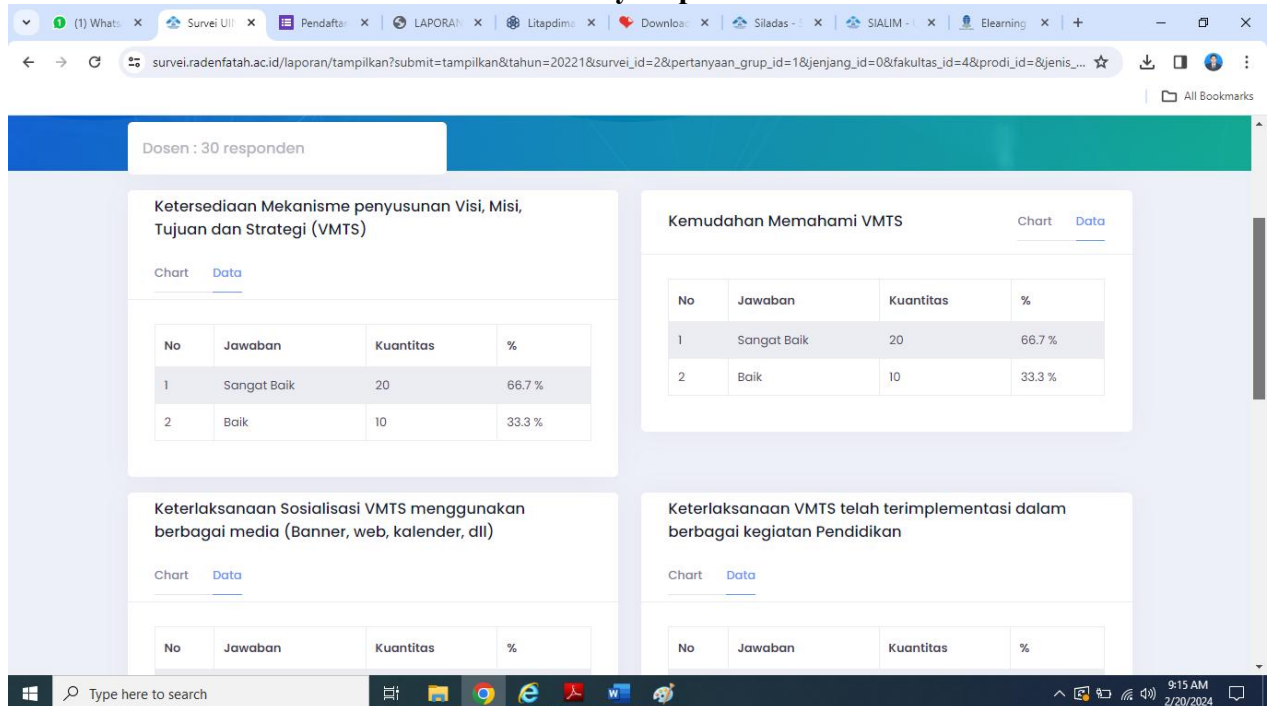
(1) Whats × Survei UII × Pendaftar × LAPORAN × Litapdima × Download × Siladas - × SIALIM - × Elearning × +

survei.radenfatah.ac.id/laporan/tampilkan?submit=tampilkan&tahun=20221&survei_id=2&pertanyaan_grup_id=1&jenjang_id=0&fakultas_id=4&prodi_id=&jenis_...

All Bookmarks

Dosen : 30 responden

Ketersediaan Mekanisme penyusunan Visi, Misi, Tujuan dan Strategi (VMTS)

Chart Data

| No | Jawaban | Kuantitas | % |
|---|---|---|---|
| 1 | Sangat Baik | 20 | 66.7 % |
| 2 | Baik | 10 | 33.3 % |

Kemudahan Memahami VMTS

Chart Data

| No | Jawaban | Kuantitas | % |
|---|---|---|---|
| 1 | Sangat Baik | 20 | 66.7 % |
| 2 | Baik | 10 | 33.3 % |

Keterlaksanaan Sosialisasi VMTS menggunakan berbagai media (Banner, web, kalender, dll)

Chart Data

| No | Jawaban | Kuantitas | % |
|---|---|---|---|

Keterlaksanaan VMTS telah terimplementasi dalam berbagai kegiatan Pendidikan

Chart Data

| No | Jawaban | Kuantitas | % |
|---|---|---|---|

Type here to search

9:15 AM
2/20/2024